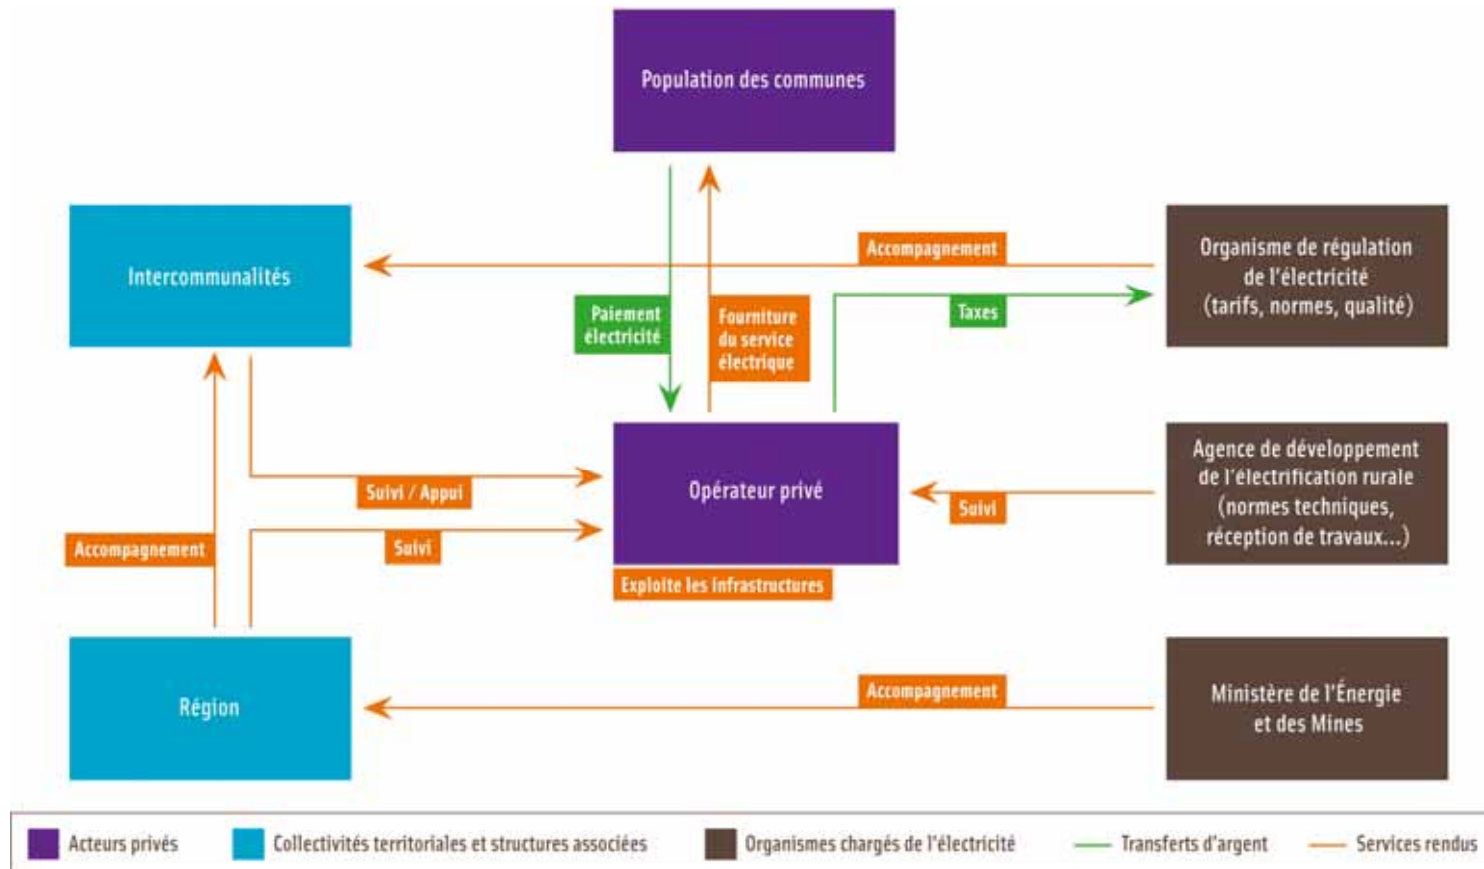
Population des communes

Intercommunalités

Accompagnement

Organisme de régulation de l'électricité (tarifs, normes, qualité)

Paiement électricité

Fourniture du service électrique

Taxes

Suivi / Appui

Opérateur privé

Suivi

Agence de développement de l'électrification rurale (normes techniques, réception de travaux...)

Accompagnement

Suivi

Exploite les infrastructures

Région

Accompagnement

Ministère de l'Énergie et des Mines

Acteurs privés
Collectivités territoriales et structures associées
Organismes chargés de l'électricité
Transferts d'argent
Services rendus